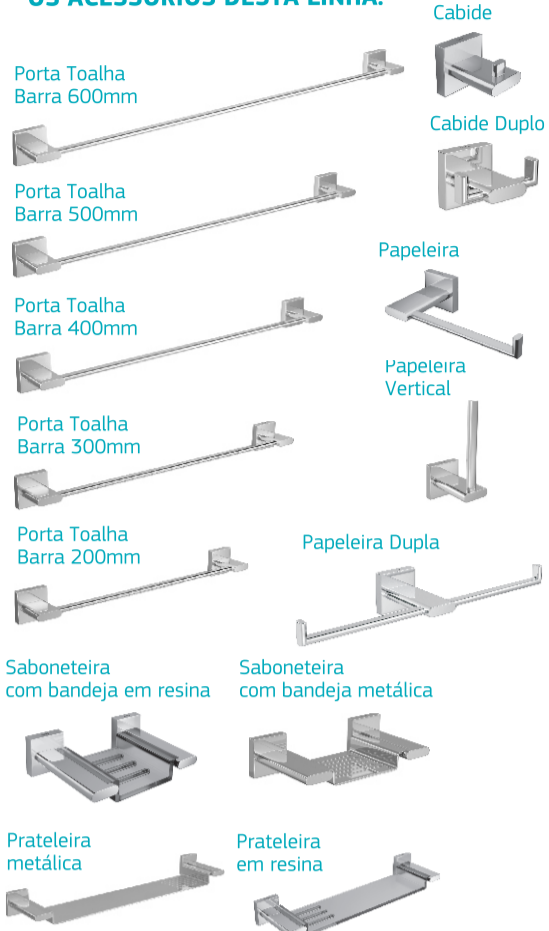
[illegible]

Cabide

Porta Toalha
Barra 600mm

Cabide Duplo

Porta Toalha
Barra 500mm

Papeleira

Porta Toalha
Barra 400mm

Papeleira
Vertical

Porta Toalha
Barra 300mm

Porta Toalha
Barra 200mm

Papeleira Dupla

Saboneteira
com bandeja em resina

Saboneteira
com bandeja metálica

Prateleira
metálica

Prateleira
em resina